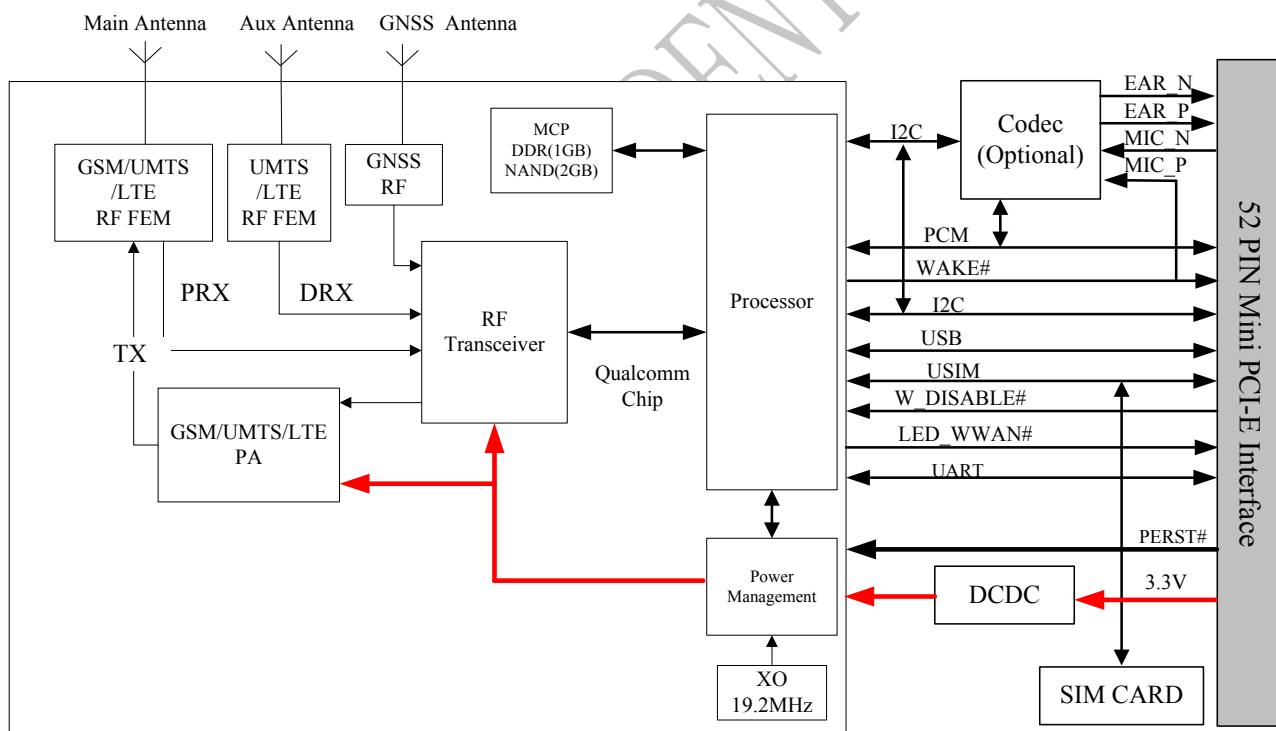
Main Antenna
Aux Antenna
GNSS Antenna

GSM/UMTS /LTE RF FEM
UMTS /LTE RF FEM
GNSS RF
MCP DDR(1GB) NAND(2GB)
Processor
I2C
Codec (Optional)
EAR_N
EAR_P
MIC_N
MIC_P
PCM
WAKE#
I2C
USB
USIM
W_DISABLE#
LED_WWAN#
UART
PERST#
3.3V
52 PIN Mini PCI-E Interface
PRX
DRX
TX
RF Transceiver
Qualcomm Chip
GSM/UMTS/LTE PA
Power Management
DCDC
XO 19.2MHz
SIM CARD